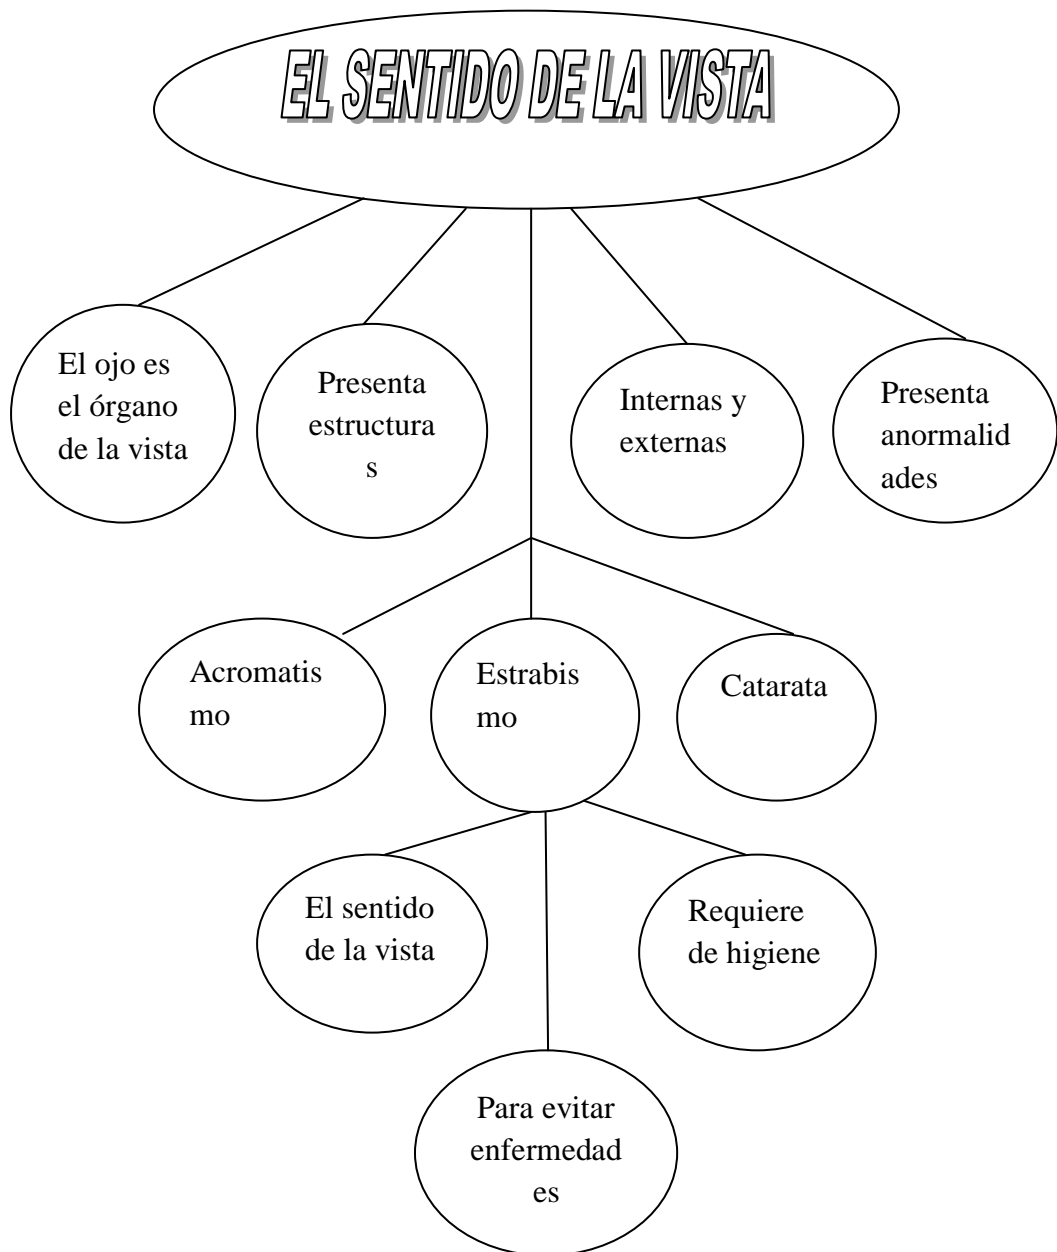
EL SENTIDO DE LA VISTA

El ojo es el órgano de la vista

Presenta estructuras

Internas y externas

Presenta anormalidades

Acromatismo

Estrabismo

Catarata

El sentido de la vista

Requiere de higiene

Para evitar enfermedades